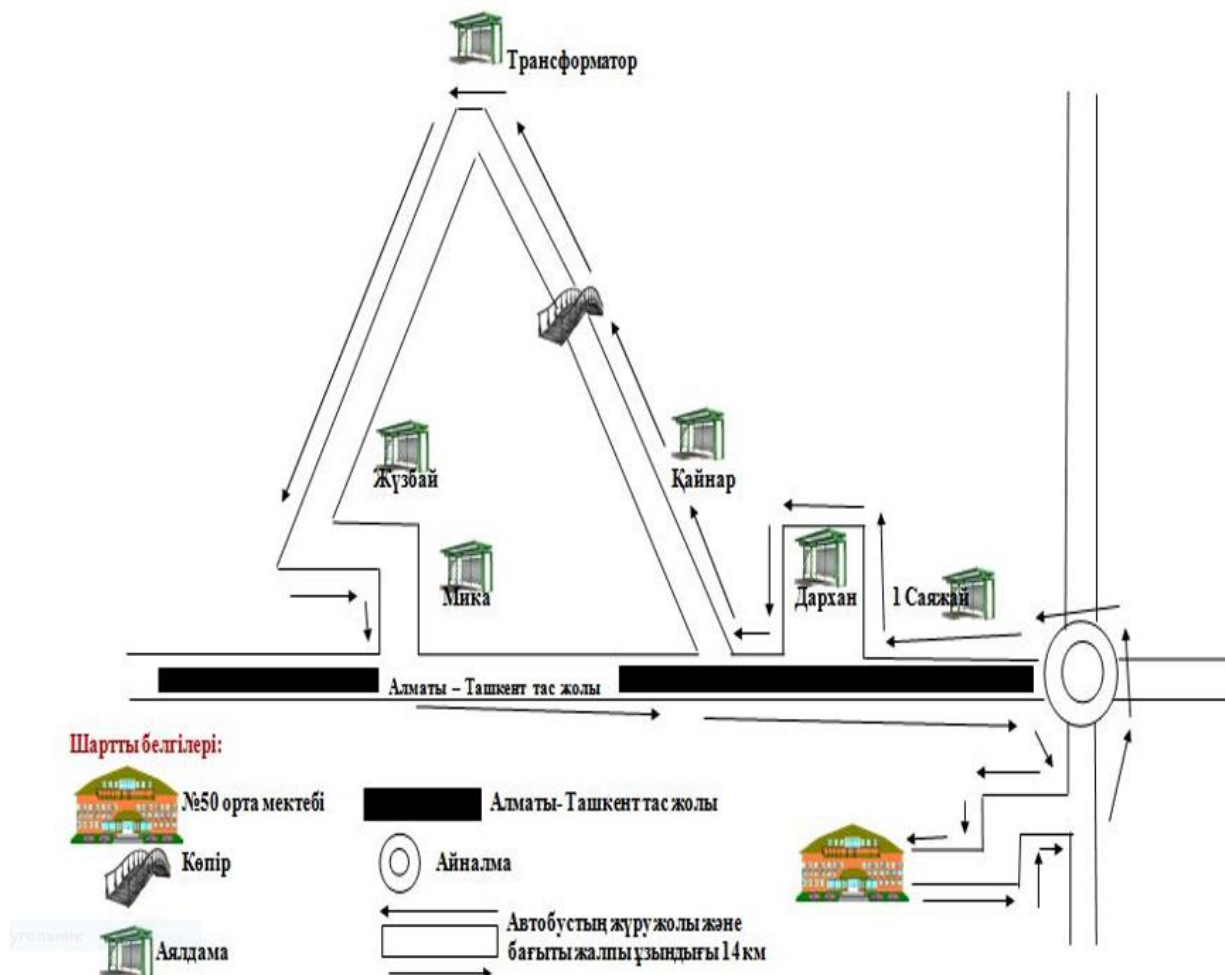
Трансформатор

Жүзбай

Қайнар

Мика

Дархан

1 Саяжай

Алматы – Ташкент тас жолы

Шартты белгілері:

№50 орта мектебі

Алматы- Ташкент тас жолы

Көпір

Айналма

Автобустың жүру жолы және бағыты жалпы ұзындығы 14 км

Аялдама

угольник